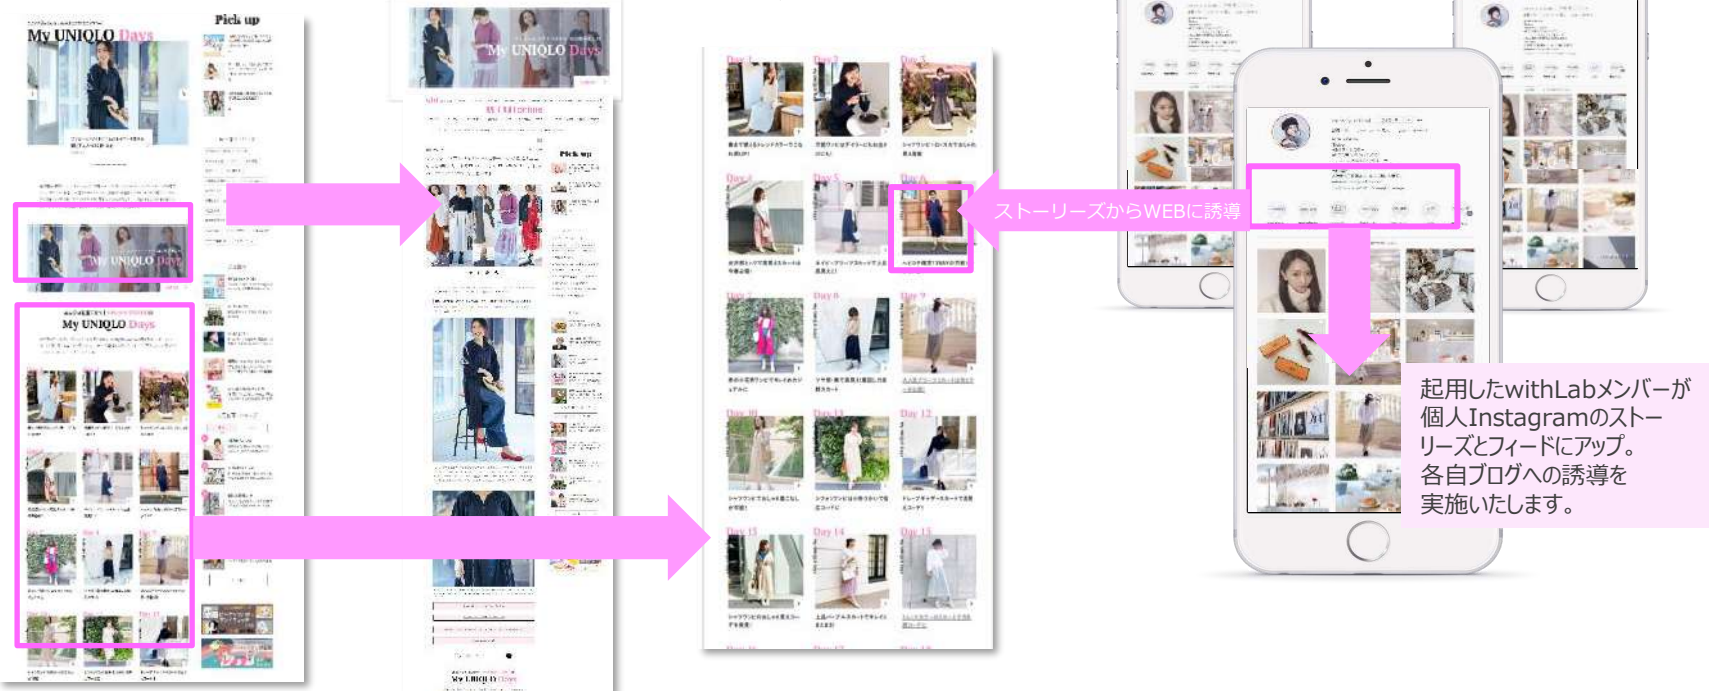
My UNIQLO Days

Pick up

My UNIQLO Days

My UNIQLO Days

My UNIQLO Days

Pick up

Day 1
Day 2
Day 3
Day 4
Day 5
Day 6
Day 7
Day 8
Day 9
Day 10
Day 11
Day 12
Day 13
Day 14
Day 15

ストーリーズからWEBに誘導

起用したwithLabメンバーが個人Instagramのストーリーズとフィードにアップ。
各自ブログへの誘導を実施いたします。